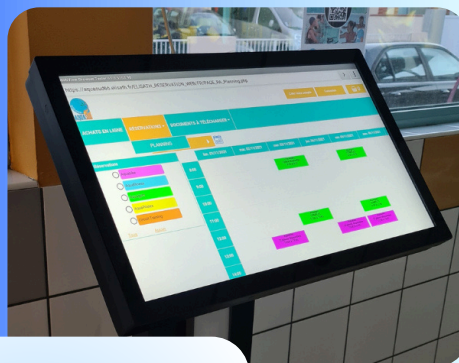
https://aquabaulfeli.sh/caffr/fr/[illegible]_RESERVATION_MONITORAGE_6h_Planning.php

ACHATS EN LIGNE

RÉSERVATIONS

DOCUMENTS À TÉLÉCHARGER

PLANNING

Réservations

8:00

9:00

10:00

11:00

12:00

13:00

14:00

15:00